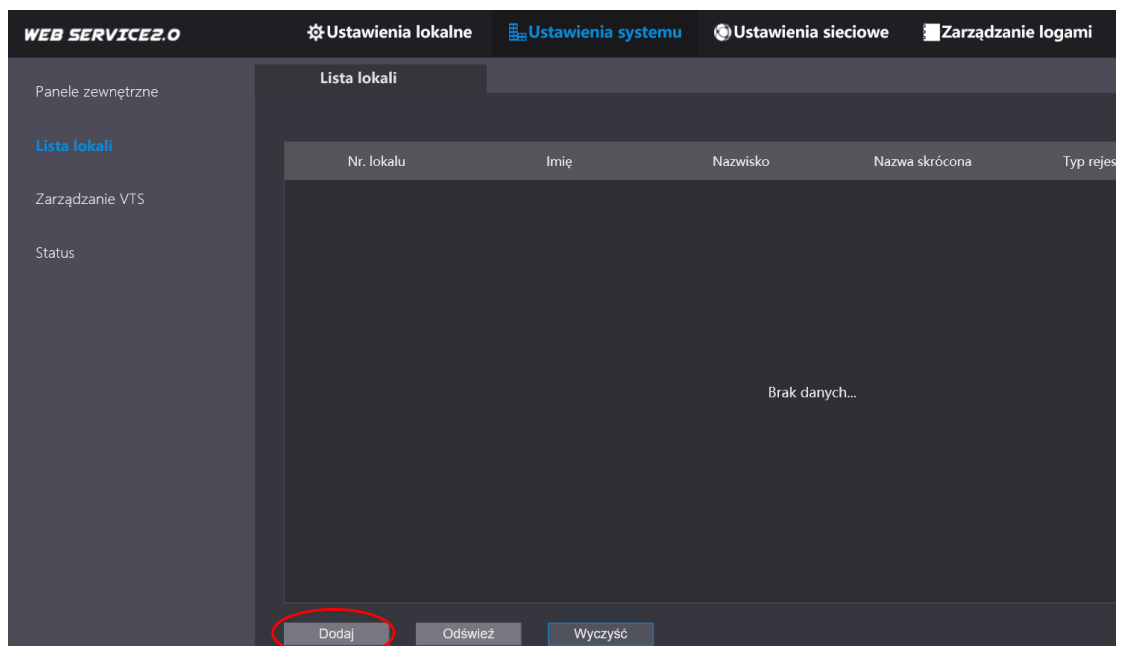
WEB SERVICE2.0

Ustawienia lokalne | Ustawienia systemu | Ustawienia sieciowe | Zarządzanie logami

Panele zewnętrzne

Lista lokali

Zarządzanie VTS

Status

Lista lokali

| Nr. lokalu | Imię | Nazwisko | Nazwa skrócona | Typ rejes |
|---|---|---|---|---|

Brak danych...

Dodaj | Odśwież | Wyczyść